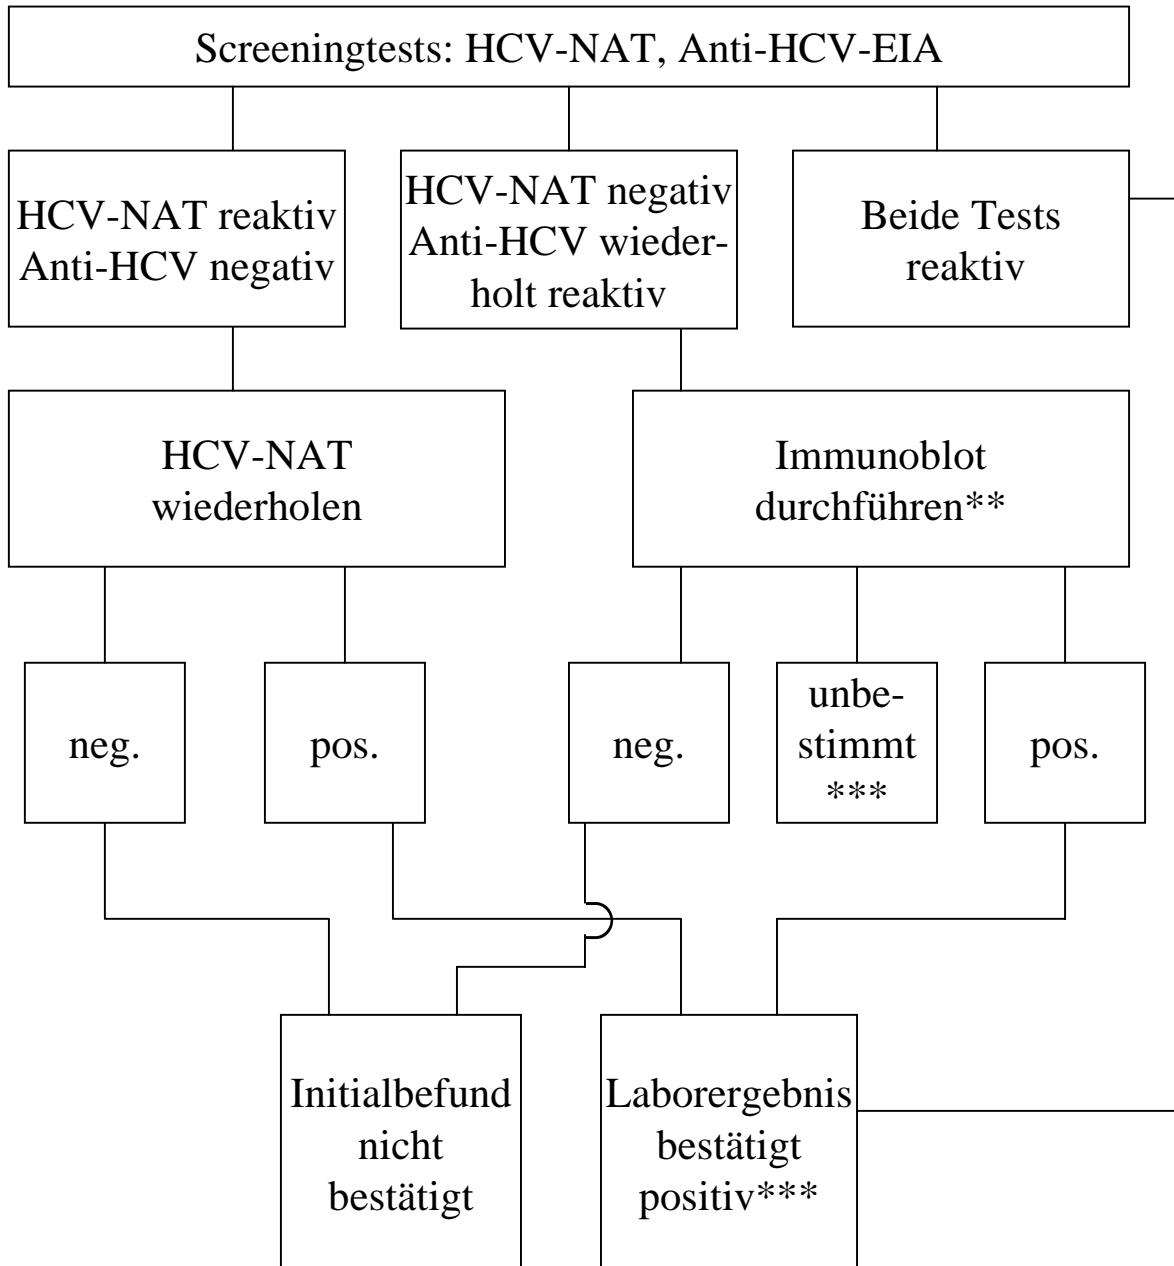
Screeningtests: HCV-NAT, Anti-HCV-EIA

HCV-NAT reaktiv Anti-HCV negativ

HCV-NAT negativ Anti-HCV wiederholt reaktiv

Beide Tests reaktiv

HCV-NAT wiederholen

Immunoblot durchführen**

neg.

pos.

neg.

unbestimmt ***

pos.

Initialbefund nicht bestätigt

Laborergebnis bestätigt positiv***